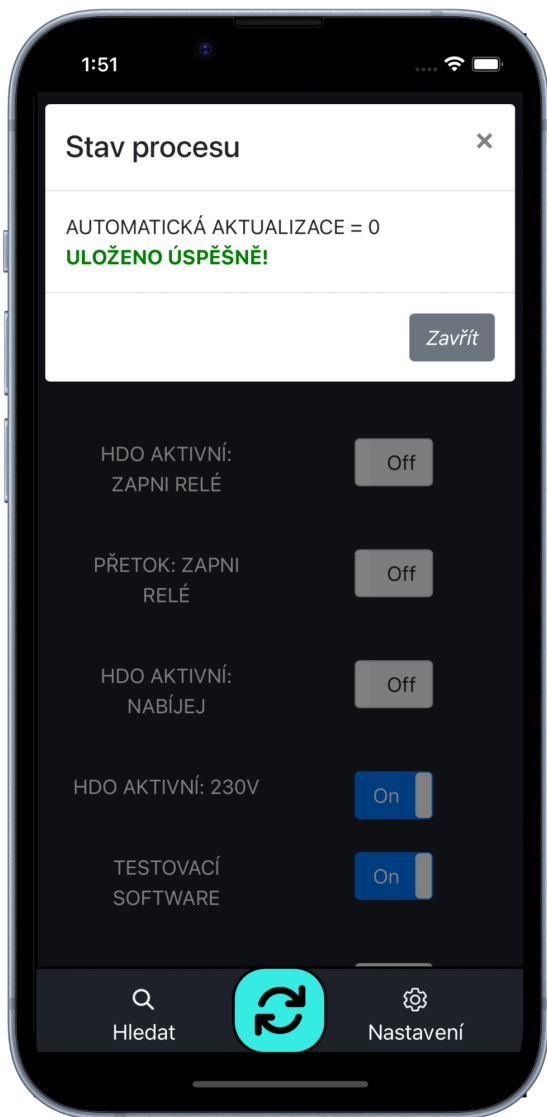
1:51

Stav procesu

×

AUTOMATICKÁ AKTUALIZACE = 0
ULOŽENO ÚSPĚŠNĚ!

Zavřít

HDO AKTIVNÍ: ZAPNI RELÉ

Off

PŘETOK: ZAPNI RELÉ

Off

HDO AKTIVNÍ: NABÍJEJ

Off

HDO AKTIVNÍ: 230V

On

TESTOVACÍ SOFTWARE

On

Hledat

Nastavení